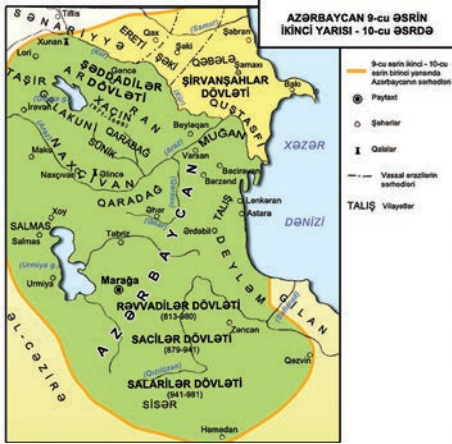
AZƏRBAYCAN 9-cu ƏSRİN İKİNCİ YARISI - 10-cu ƏSRDƏ

9-cu əsrin ikinci - 10-cu əsrin birinci yarısında Azərbaycanın sərhədləri

Paytaxt

Şəhərlər

Qalalar

Vassal ərazilərin sərhədləri

TALIŞ Vilayətlər

Tiflis
SƏNARİYYƏ
Xunan
Lori
ERETİ
Qax
Şəki
Qəbələ
ŞƏKİ
Samur
Gəncə
ŞƏDDADİLƏR DÖVLƏTİ
TAŞIR
ARRAN
ŞİRVANŞAHLAR DÖVLƏTİ
QUSTASFİ
Şamaxı
Bakı
Kür
XAÇIN
QAFAN
QARABAĞ
SÜNİK
Beyləqan
MUĞAN
XƏZƏR
DƏNİZİ
Araz
Maku
NAXÇIVAN
Naxçıvan
Əlincə
Varsan
Bacirəvan
Barzənd
Lənkəran
QARADAĞ
TALIŞ
Astara
Xoy
AZƏRBAYCAN
Əhər
Ərdəbil
SALMAS
Salmas
Təbriz
DEYLƏM
Urmiya gölü
Urmiya
Marağa
RƏVVADİLƏR DÖVLƏTİ (813-980)
GİLAN
SACİLƏR DÖVLƏTİ (879-941)
Zəncan
Qəzvin
ƏL-CƏZİRƏ
SALARİLƏR DÖVLƏTİ (941-981)
SİSƏR
Həmədan